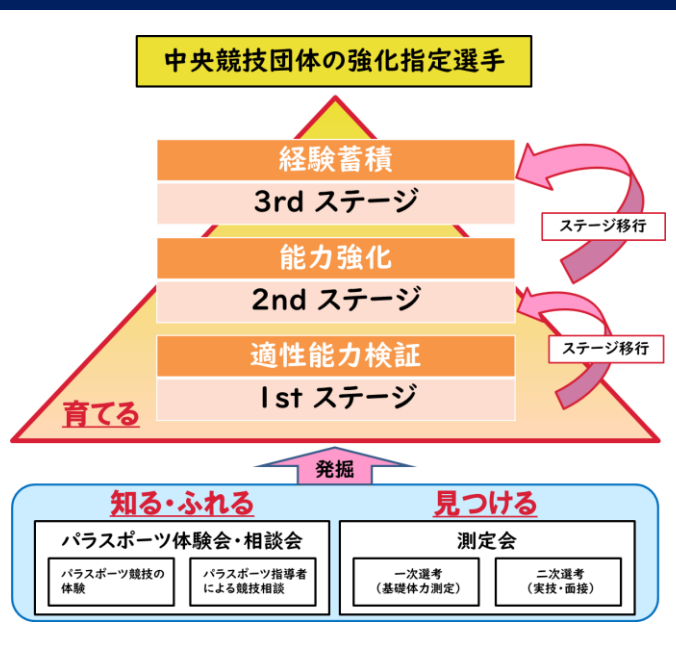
中央競技団体の強化指定選手

経験蓄積

3rd ステージ

ステージ移行

能力強化

2nd ステージ

ステージ移行

適性能力検証

1st ステージ

育てる

発掘

知る・ふれる

パラスポーツ体験会・相談会

パラスポーツ競技の体験

パラスポーツ指導者による競技相談

見つける

測定会

一次選考（基礎体力測定）

二次選考（実技・面接）